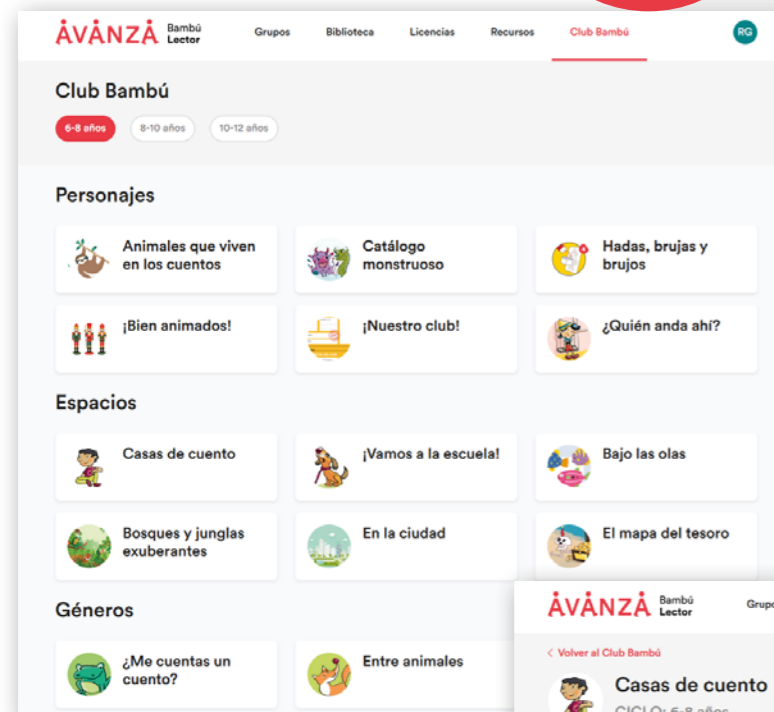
AVANZA Bambú Lector

Grupos Biblioteca Licencias Recursos Club Bambú

RG

Club Bambú

6-8 años 8-10 años 10-12 años

Personajes

Animales que viven en los cuentos

Catálogo monstruoso

Hadas, brujas y brujos

¡Bien animados!

¡Nuestro club!

¿Quién anda ahí?

Espacios

Casas de cuento

¡Vamos a la escuela!

Bajo las olas

Bosques y junglas exuberantes

En la ciudad

El mapa del tesoro

Géneros

¿Me cuentas un cuento?

Entre animales

AVANZA Bambú Lector

Grupo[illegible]

< Volver al Club Bambú

Casas de cuento

CICLO: 6-8 años